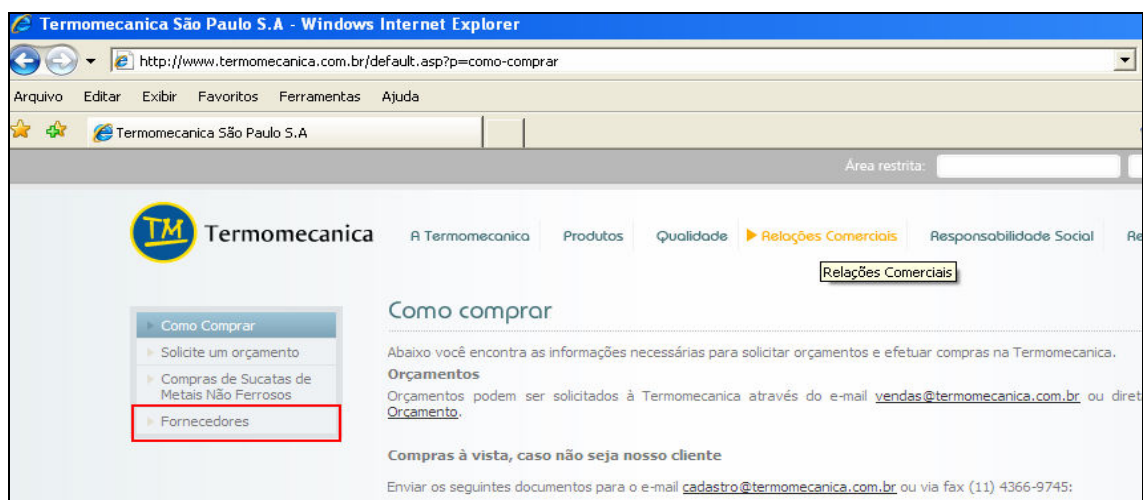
Termomecanica São Paulo S.A - Windows Internet Explorer

http://www.termomecanica.com.br/default.asp?p=como-comprar

Arquivo Editar Exibir Favoritos Ferramentas Ajuda

Termomecanica São Paulo S.A

Área restrita:

TM Termomecanica

A Termomecanica Produtos Qualidade Relações Comerciais Responsabilidade Social Re

Relações Comerciais

Como Comprar
Solicite um orçamento
Compras de Sucatas de Metais Não Ferrosos
Fornecedores

Como comprar

Abaixo você encontra as informações necessárias para solicitar orçamentos e efetuar compras na Termomecanica.

Orçamentos
Orçamentos podem ser solicitados à Termomecanica através do e-mail vendas@termomecanica.com.br ou diret Orçamento.

Compras à vista, caso não seja nosso cliente

Enviar os seguintes documentos para o e-mail cadastro@termomecanica.com.br ou via fax (11) 4366-9745: